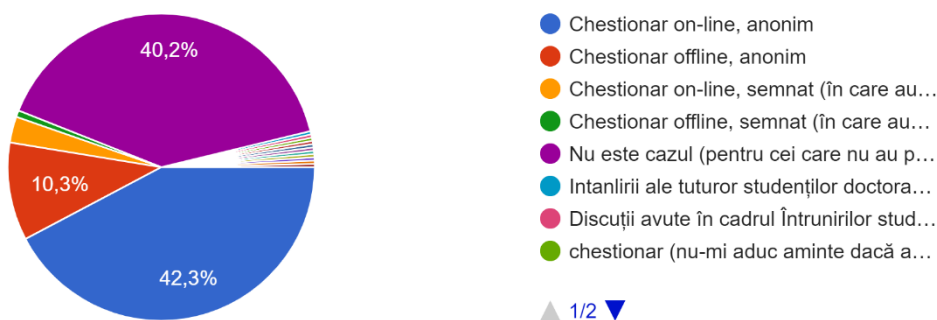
40,2%

10,3%

42,3%

Chestionar on-line, anonim
Chestionar offline, anonim
Chestionar on-line, semnat (în care au…
Chestionar offline, semnat (în care au…
Nu este cazul (pentru cei care nu au p…
Intanlirii ale tuturor studenților doctora…
Discuții avute în cadrul Întrunirilor stud…
chestionar (nu-mi aduc aminte dacă a…

1/2